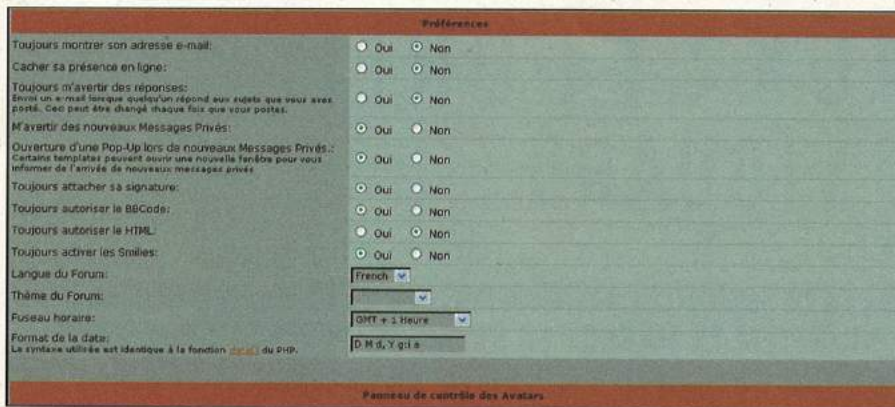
Préférences

Toujours montrer son adresse e-mail: Oui Non

Cacher sa présence en ligne: Oui Non

Toujours m'avertir des réponses:
Envoi un e-mail lorsque quelqu'un répond aux sujets que vous avez posté. Ceci peut être changé chaque fois que vous postez. Oui Non

M'avertir des nouveaux Messages Privés: Oui Non

Ouverture d'une Pop-Up lors de nouveaux Messages Privés.:
Certains templates peuvent ouvrir une nouvelle fenêtre pour vous informer de l'arrivée de nouveaux messages privés Oui Non

Toujours attacher sa signature: Oui Non

Toujours autoriser le BBCode: Oui Non

Toujours autoriser le HTML: Oui Non

Toujours activer les Smilies: Oui Non

Langue du Forum: French

Thème du Forum:

Fuseau horaire: GMT + 1 Heure

Format de la date:
La syntaxe utilisée est identique à la fonction date() du PHP. D M d, Y g:i a

Panneau de contrôle des Avatars